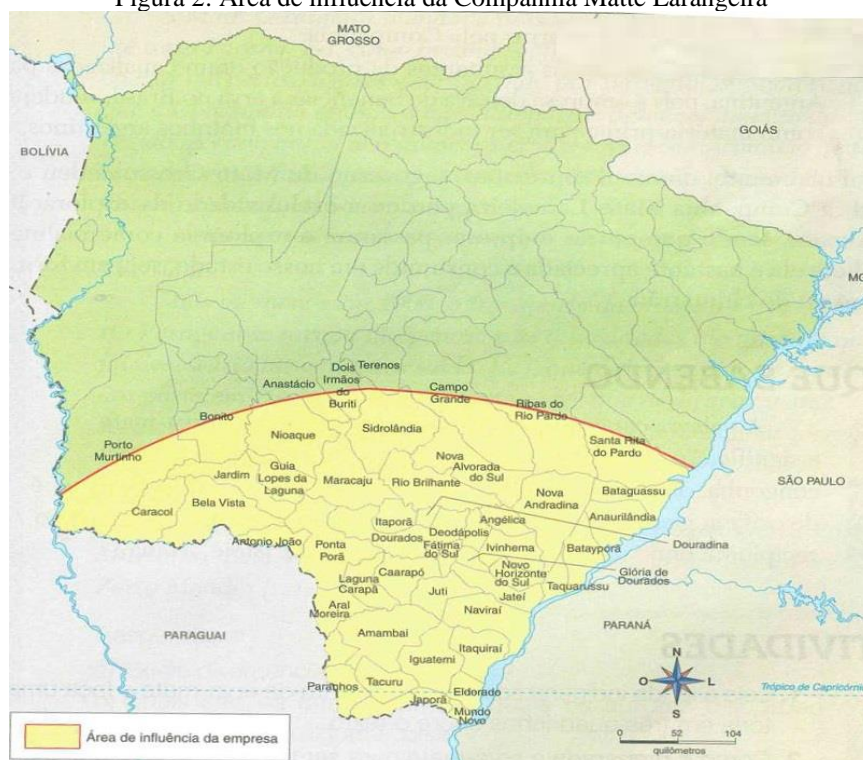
Figura 2: Área de influência da Companhia Matte Larangeira

MATO GROSSO

GOIÁS

BOLÍVIA

MG

Dois Irmãos do Buriti
Terenos
Anastácio
Campo Grande
Ribas do Rio Pardo
Bonito
Nioaque
Sidrolândia
Porto Murtinho
Santa Rita do Pardo
Jardim
Guia Lopes da Laguna
Maracaju
Nova Alvorada do Sul
Rio Brilhante
SÃO PAULO
Bela Vista
Caracol
Nova Andradina
Bataguassu
Anaurilândia
Itaporã
Angélica
Dourados
Deodápolis
Antonio João
Ponta Porã
Fátima do Sul
Ivinhema
Batayporã
Douradina
Caarapó
Novo Horizonte do Sul
Glória de Dourados
Laguna Carapã
Juti
Jateí
Taquarussu
Aral Moreira
Naviraí
PARAGUAI
PARANÁ
Amambai
Itaquiraí
Iguatemi
Paranhos
Tacuru
Eldorado
Japorã
Mundo Novo
Trópico de Capricórnio
N
O
L
S
0 52 104
quilômetros

Área de influência da empresa